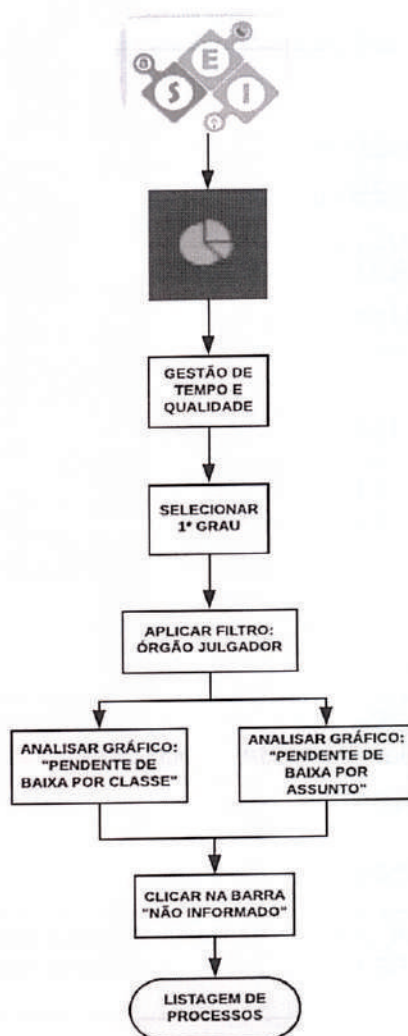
E
S
I

GESTÃO DE TEMPO E QUALIDADE

SELECIONAR 1º GRAU

APLICAR FILTRO: ÓRGÃO JULGADOR

ANALISAR GRÁFICO: "PENDENTE DE BAIXA POR CLASSE"

ANALISAR GRÁFICO: "PENDENTE DE BAIXA POR ASSUNTO"

CLICAR NA BARRA "NÃO INFORMADO"

LISTAGEM DE PROCESSOS